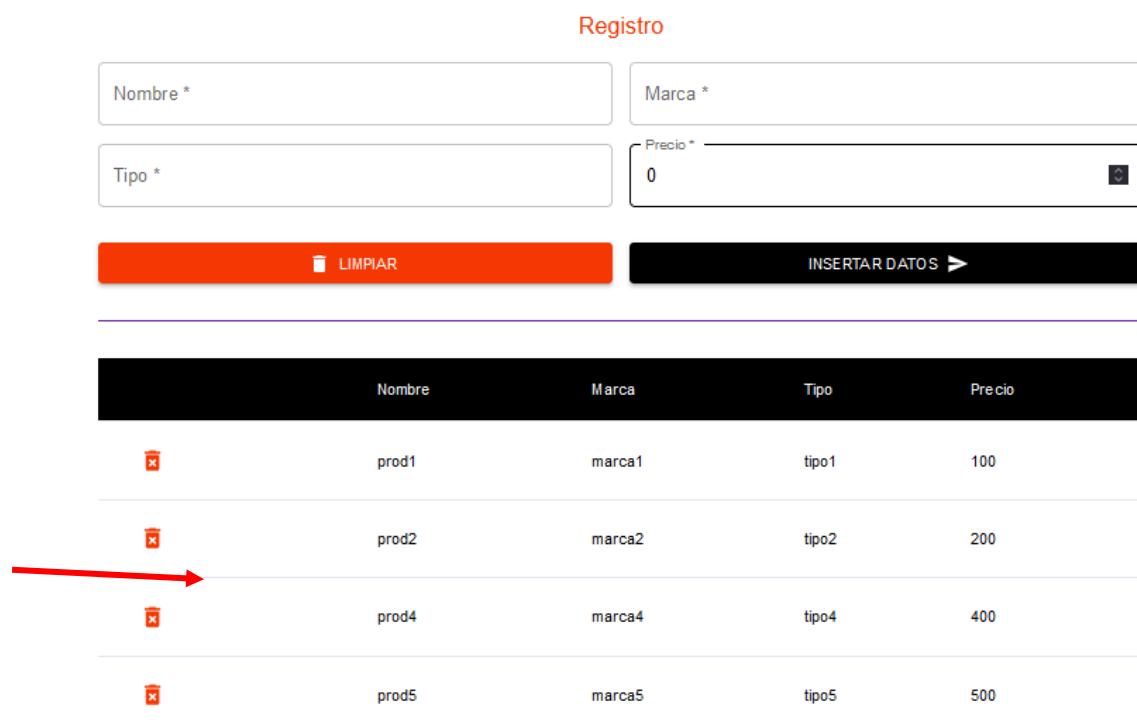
Registro

Nombre *

Marca *

Tipo *

Precio *
0

LIMPIAR

INSERTAR DATOS

| | Nombre | Marca | Tipo | Precio |
|---|---|---|---|---|
| | prod1 | marca1 | tipo1 | 100 |
| | prod2 | marca2 | tipo2 | 200 |
| | prod4 | marca4 | tipo4 | 400 |
| | prod5 | marca5 | tipo5 | 500 |